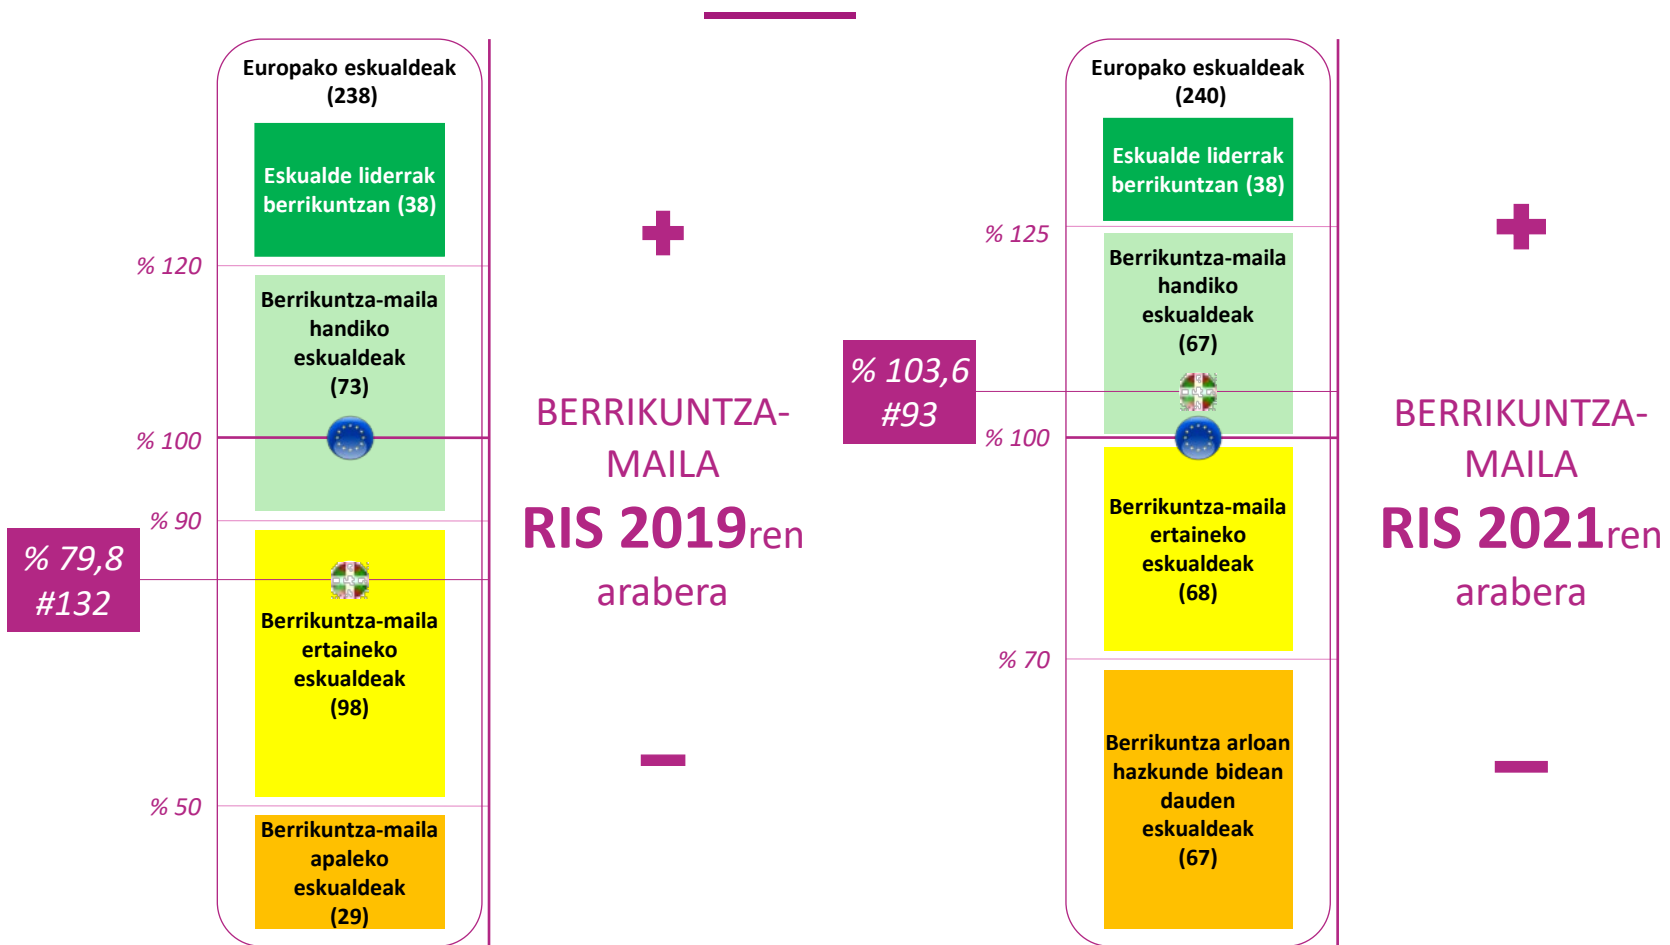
Europako eskualdeak (238)

Eskualde liderrak berrikuntzan (38)

% 120

Berrikuntza-maila handiko eskualdeak (73)

% 100

% 90

% 79,8 #132

Berrikuntza-maila ertaineko eskualdeak (98)

% 50

Berrikuntza-maila apaleko eskualdeak (29)

+

BERRIKUNTZA-MAILA
RIS 2019ren
arabera

−

Europako eskualdeak (240)

Eskualde liderrak berrikuntzan (38)

% 125

Berrikuntza-maila handiko eskualdeak (67)

% 103,6 #93

% 100

Berrikuntza-maila ertaineko eskualdeak (68)

% 70

Berrikuntza arloan hazkunde bidean dauden eskualdeak (67)

+

BERRIKUNTZA-MAILA
RIS 2021ren
arabera

−